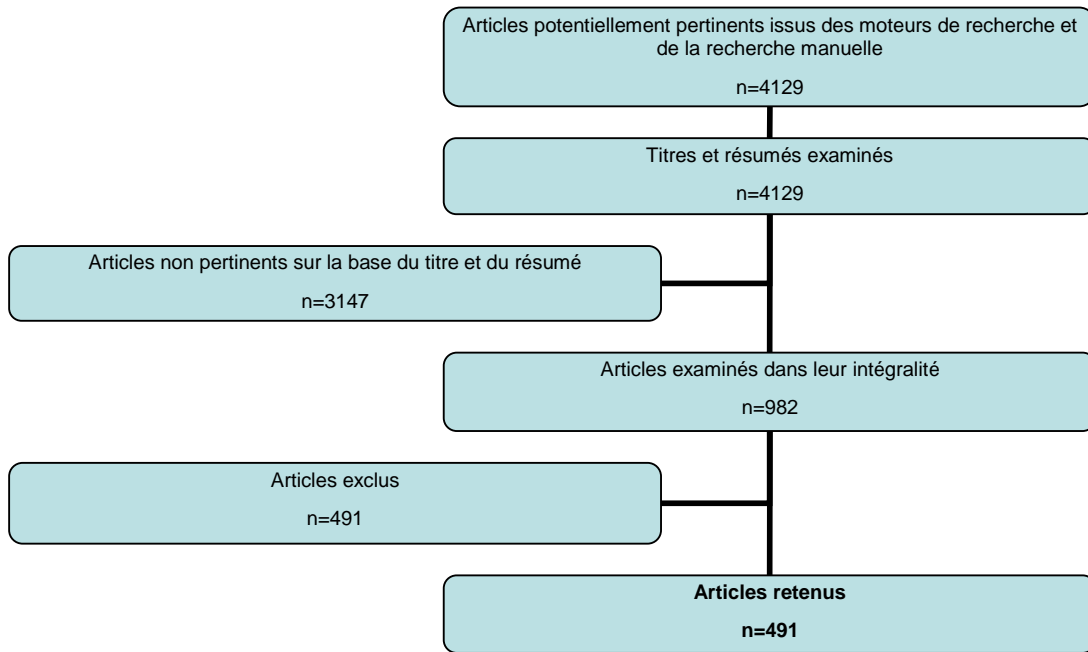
Articles potentiellement pertinents issus des moteurs de recherche et de la recherche manuelle

n=4129

Titres et résumés examinés

n=4129

Articles non pertinents sur la base du titre et du résumé

n=3147

Articles examinés dans leur intégralité

n=982

Articles exclus

n=491

**Articles retenus**

**n=491**